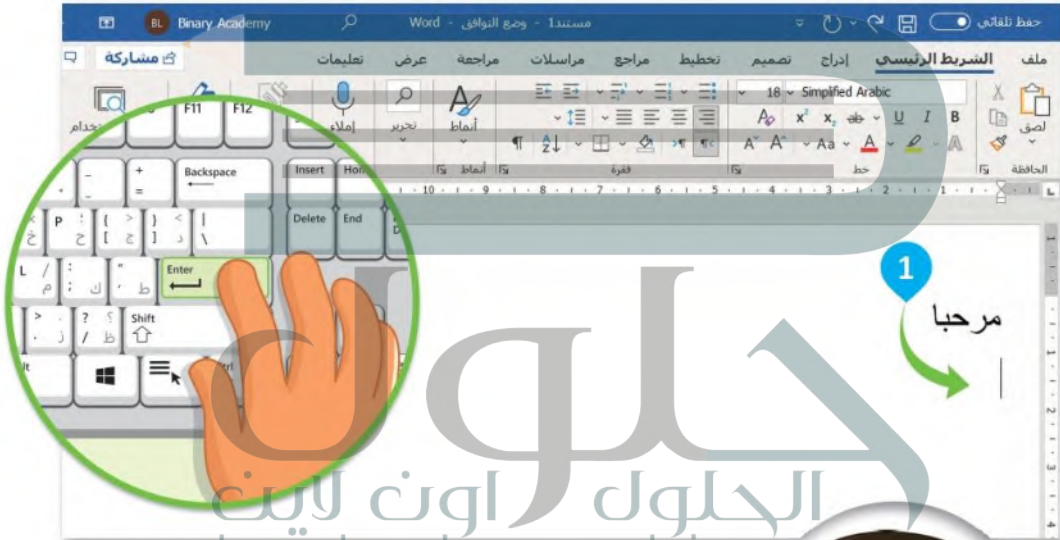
حفظ تلقائي
مستند1 - وضع التوافق - Word
BL Binary Academy

ملف الشريط الرئيسي إدراج تصميم تخطيط مراجع مراسلات مراجعة عرض تعليمات مشاركة

لصق
الحافظة
Simplified Arabic 18
B I U
خط
فقرة
أنماط
أنماط
تحرير
إملاء
استخدام

F11 F12
Backspace
Insert Home
Delete End
P
Enter
L
Shift
Ctrl

1
مرحبا

الحلول اون لاين